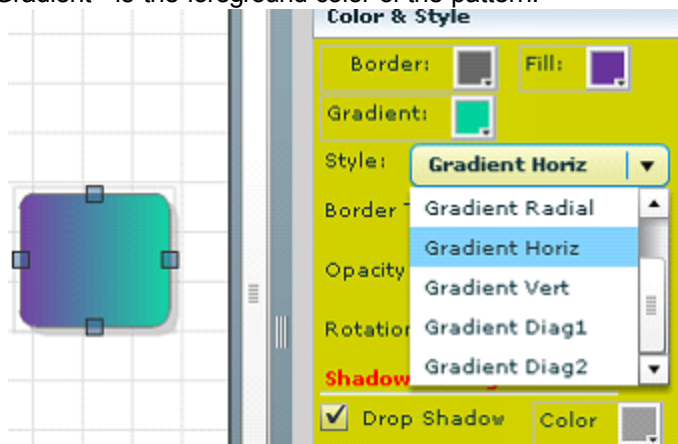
Gradient" is the foreground color of the pattern.

Color & Style

Border:

Fill:

Gradient:

Style: Gradient Horiz

Border T

Opacity

Rotatio

Shadow

Gradient Radial
Gradient Horiz
Gradient Vert
Gradient Diag1
Gradient Diag2

Drop Shadow

Color